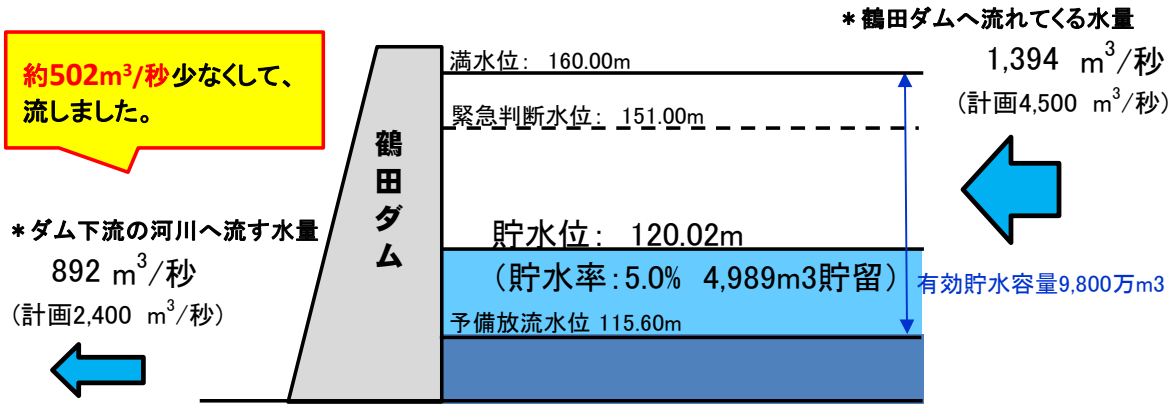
約502m$^3$/秒少なくして、流しました。

＊鶴田ダムへ流れてくる水量
1,394 m$^3$/秒
（計画4,500 m$^3$/秒）

満水位：160.00m

緊急判断水位：151.00m

鶴田ダム

＊ダム下流の河川へ流す水量
892 m$^3$/秒
（計画2,400 m$^3$/秒）

貯水位：120.02m
（貯水率：5.0% 4,989m3貯留）

有効貯水容量9,800万m3

予備放流水位 115.60m